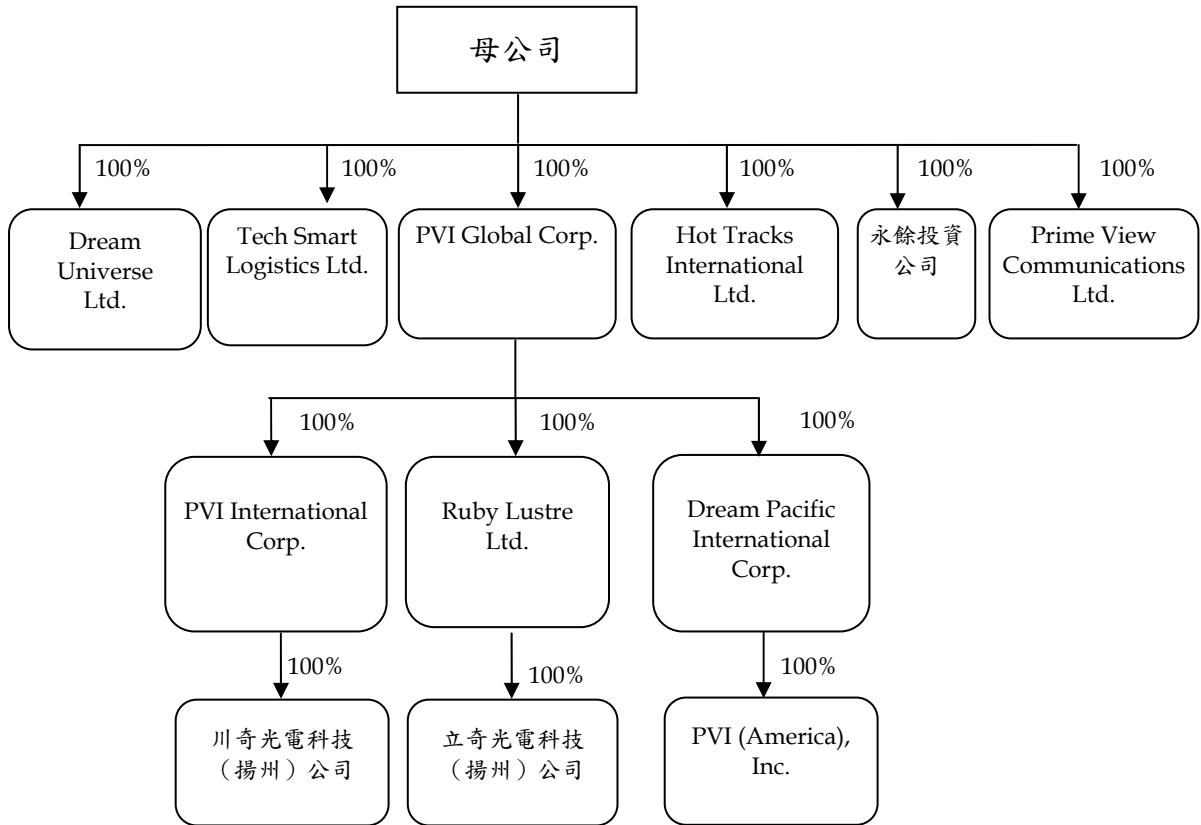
母公司

100%
Dream Universe Ltd.

100%
Tech Smart Logistics Ltd.

100%
PVI Global Corp.

100%
Hot Tracks International Ltd.

100%
永餘投資公司

100%
Prime View Communications Ltd.

100%
PVI International Corp.

100%
Ruby Lustre Ltd.

100%
Dream Pacific International Corp.

100%
川奇光電科技（揚州）公司

100%
立奇光電科技（揚州）公司

100%
PVI (America), Inc.